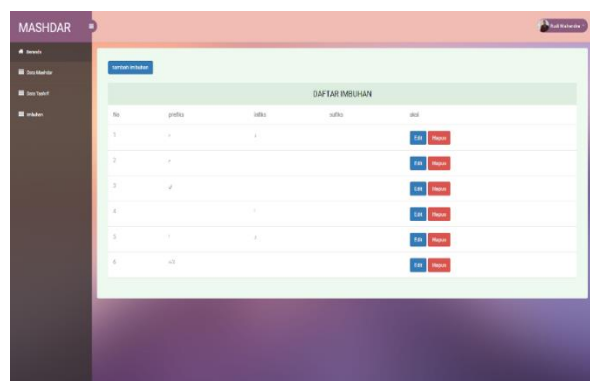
MASHDAR

Beranda
Data Mashdar
Data Tashrif
Imbuhan

Budi Mahendra

tambah imbuhan

DAFTAR IMBUHAN

| No | prefiks | infiks | sufiks | aksi |
|---|---|---|---|---|
| 1 | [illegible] | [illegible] | | Edit Hapus |
| 2 | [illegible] | | | Edit Hapus |
| 3 | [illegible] | | | Edit Hapus |
| 4 | | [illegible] | | Edit Hapus |
| 5 | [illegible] | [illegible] | | Edit Hapus |
| 6 | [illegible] | | | Edit Hapus |